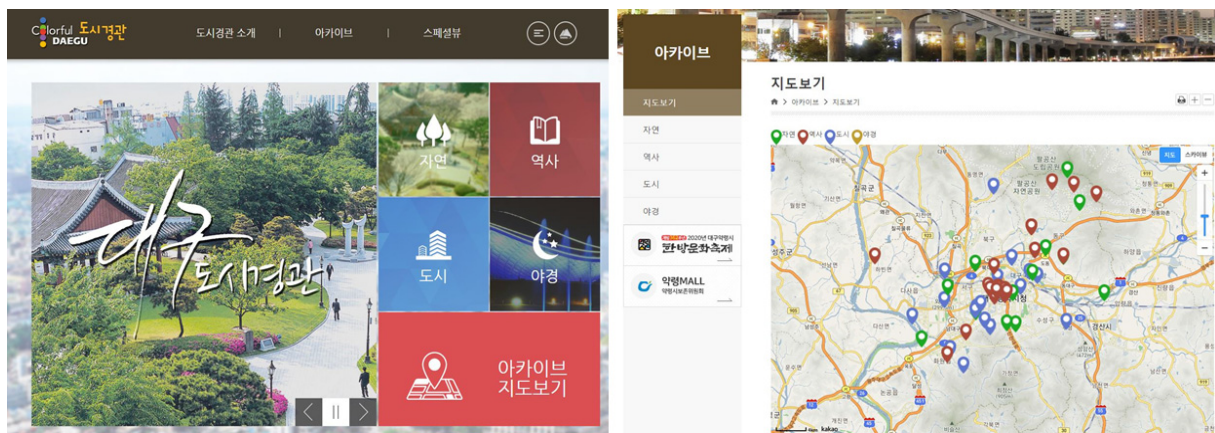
Colorful DAEGU 도시경관

도시경관 소개 | 아카이브 | 스페셜뷰

대구 도시경관

자연

역사

도시

야경

아카이브 지도보기

아카이브

지도보기

자연

역사

도시

야경

2020년 대구약령시 한방문화축제

약령MALL 약령시보존위원회

지도보기

아카이브 > 지도보기

자연 역사 도시 야경

지도 스카이뷰

kakao